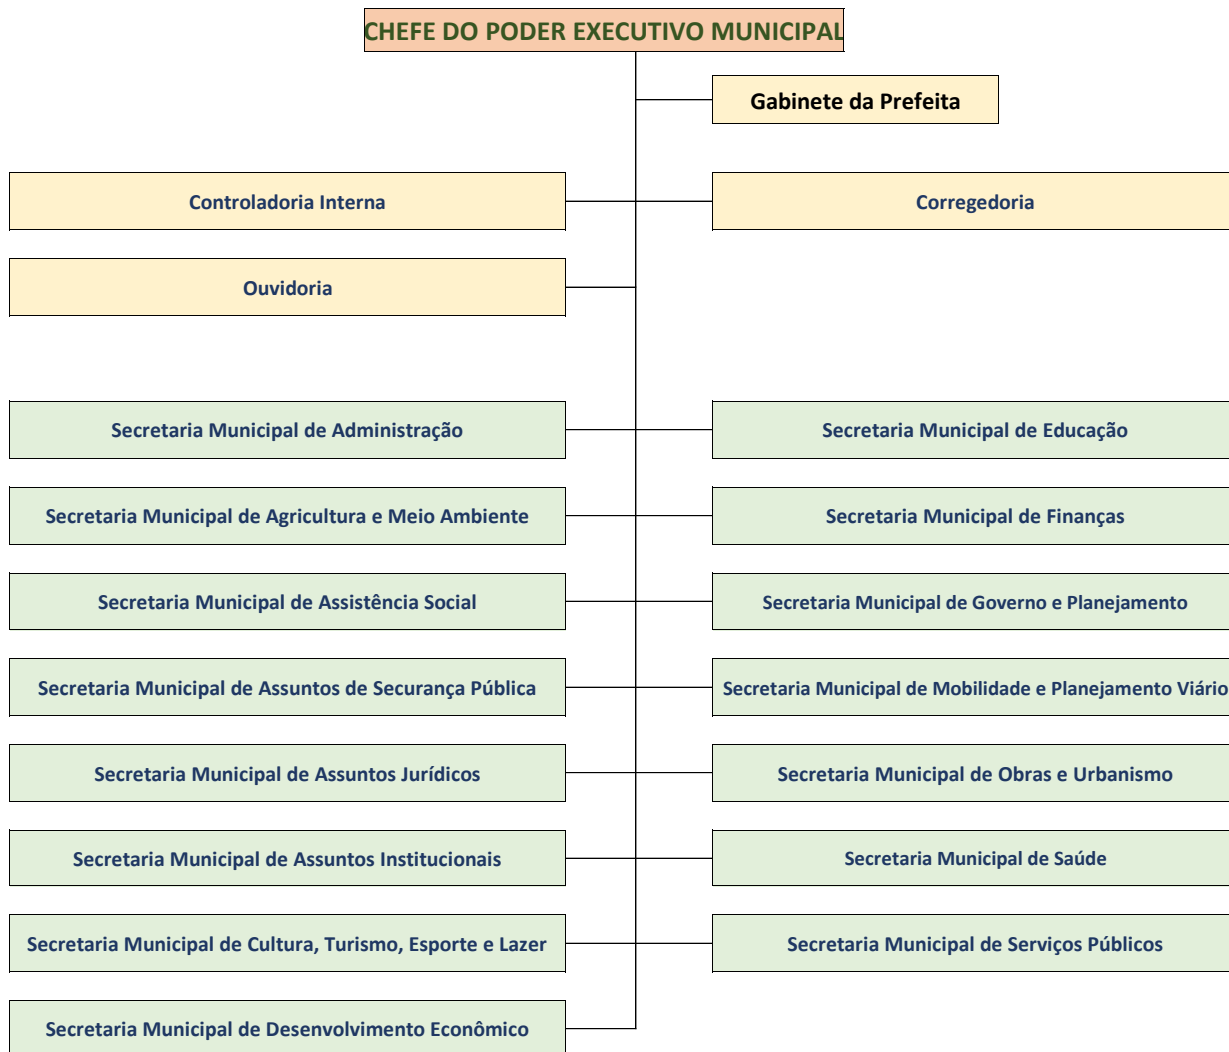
CHEFE DO PODER EXECUTIVO MUNICIPAL

Gabinete da Prefeita

Controladoria Interna

Corregedoria

Ouvidoria

Secretaria Municipal de Administração

Secretaria Municipal de Educação

Secretaria Municipal de Agricultura e Meio Ambiente

Secretaria Municipal de Finanças

Secretaria Municipal de Assistência Social

Secretaria Municipal de Governo e Planejamento

Secretaria Municipal de Assuntos de Securança Pública

Secretaria Municipal de Mobilidade e Planejamento Viário

Secretaria Municipal de Assuntos Jurídicos

Secretaria Municipal de Obras e Urbanismo

Secretaria Municipal de Assuntos Institucionais

Secretaria Municipal de Saúde

Secretaria Municipal de Cultura, Turismo, Esporte e Lazer

Secretaria Municipal de Serviços Públicos

Secretaria Municipal de Desenvolvimento Econômico